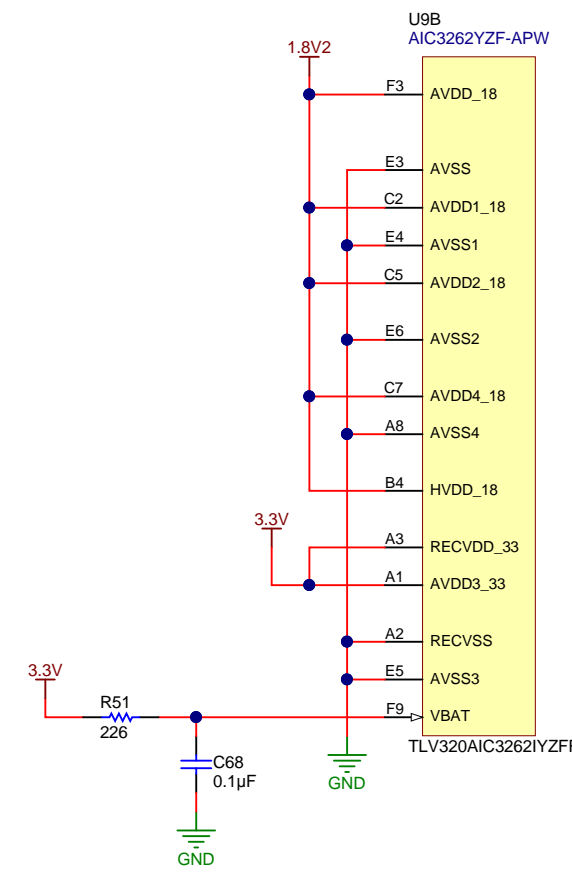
U9B
AIC3262YZF-APW

1.8V2

F3 AVDD_18
E3 AVSS
C2 AVDD1_18
E4 AVSS1
C5 AVDD2_18
E6 AVSS2
C7 AVDD4_18
A8 AVSS4
B4 HVDD_18

3.3V

A3 RECVDD_33
A1 AVDD3_33
A2 RECVSS
E5 AVSS3
F9 VBAT

3.3V

R51
226

C68
0.1µF

GND

GND

TLV320AIC3262IYZF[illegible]